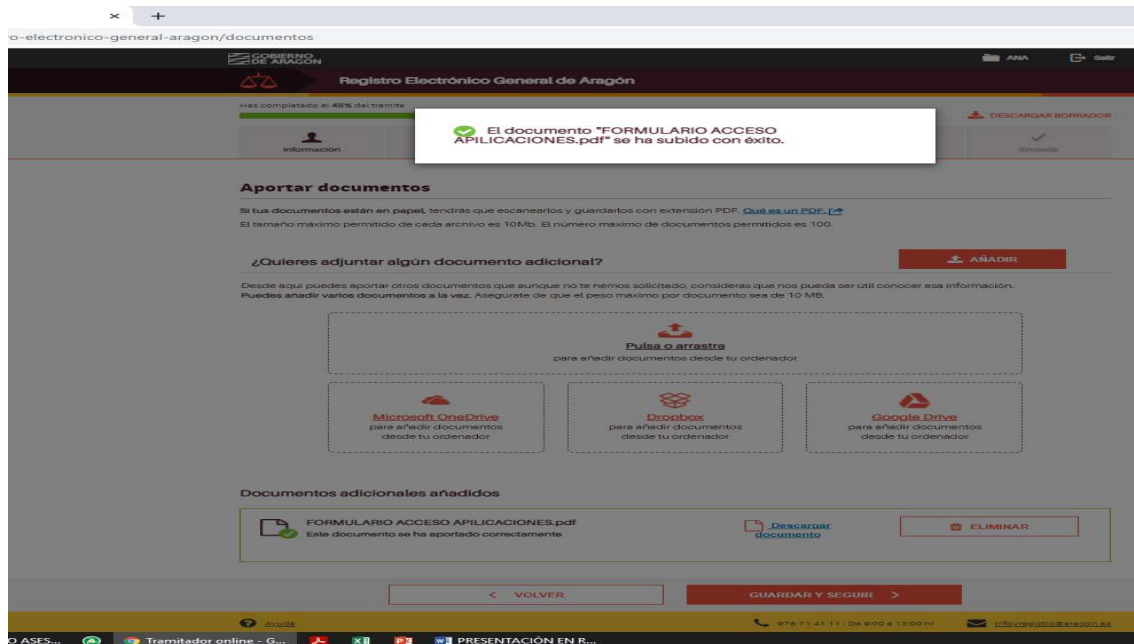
× +

o-electronico-general-aragon/documentos

GOBIERNO DE ARAGON

ANA Salir

Registro Electrónico General de Aragón

Has completado el 45% del trámite

DESCARGAR BORRADOR

Información

Enviada

El documento "FORMULARIO ACCESO APLICACIONES.pdf" se ha subido con éxito.

Aportar documentos

Si tus documentos están en papel, tendrás que escanearlos y guardarlos con extensión PDF. Qué es un PDF.

El tamaño máximo permitido de cada archivo es 10Mb. El número máximo de documentos permitidos es 100.

¿Quieres adjuntar algún documento adicional?

AÑADIR

Desde aquí puedes aportar otros documentos que aunque no te hemos solicitado, consideras que nos pueda ser útil conocer esa información. Puedes añadir varios documentos a la vez. Asegúrate de que el peso máximo por documento sea de 10 MB.

Pulsa o arrastra
para añadir documentos desde tu ordenador

Microsoft OneDrive
para añadir documentos desde tu ordenador

Dropbox
para añadir documentos desde tu ordenador

Google Drive
para añadir documentos desde tu ordenador

Documentos adicionales añadidos

FORMULARIO ACCESO APLICACIONES.pdf
Este documento se ha aportado correctamente

Descargar documento

ELIMINAR

< VOLVER

GUARDAR Y SEGUIR >

Ayuda

976 71 41 11 - De 9:00 a 13:00 hr

infoyregistro@aragon.es

O ASES... Tramitador online - G... PRESENTACIÓN EN R...